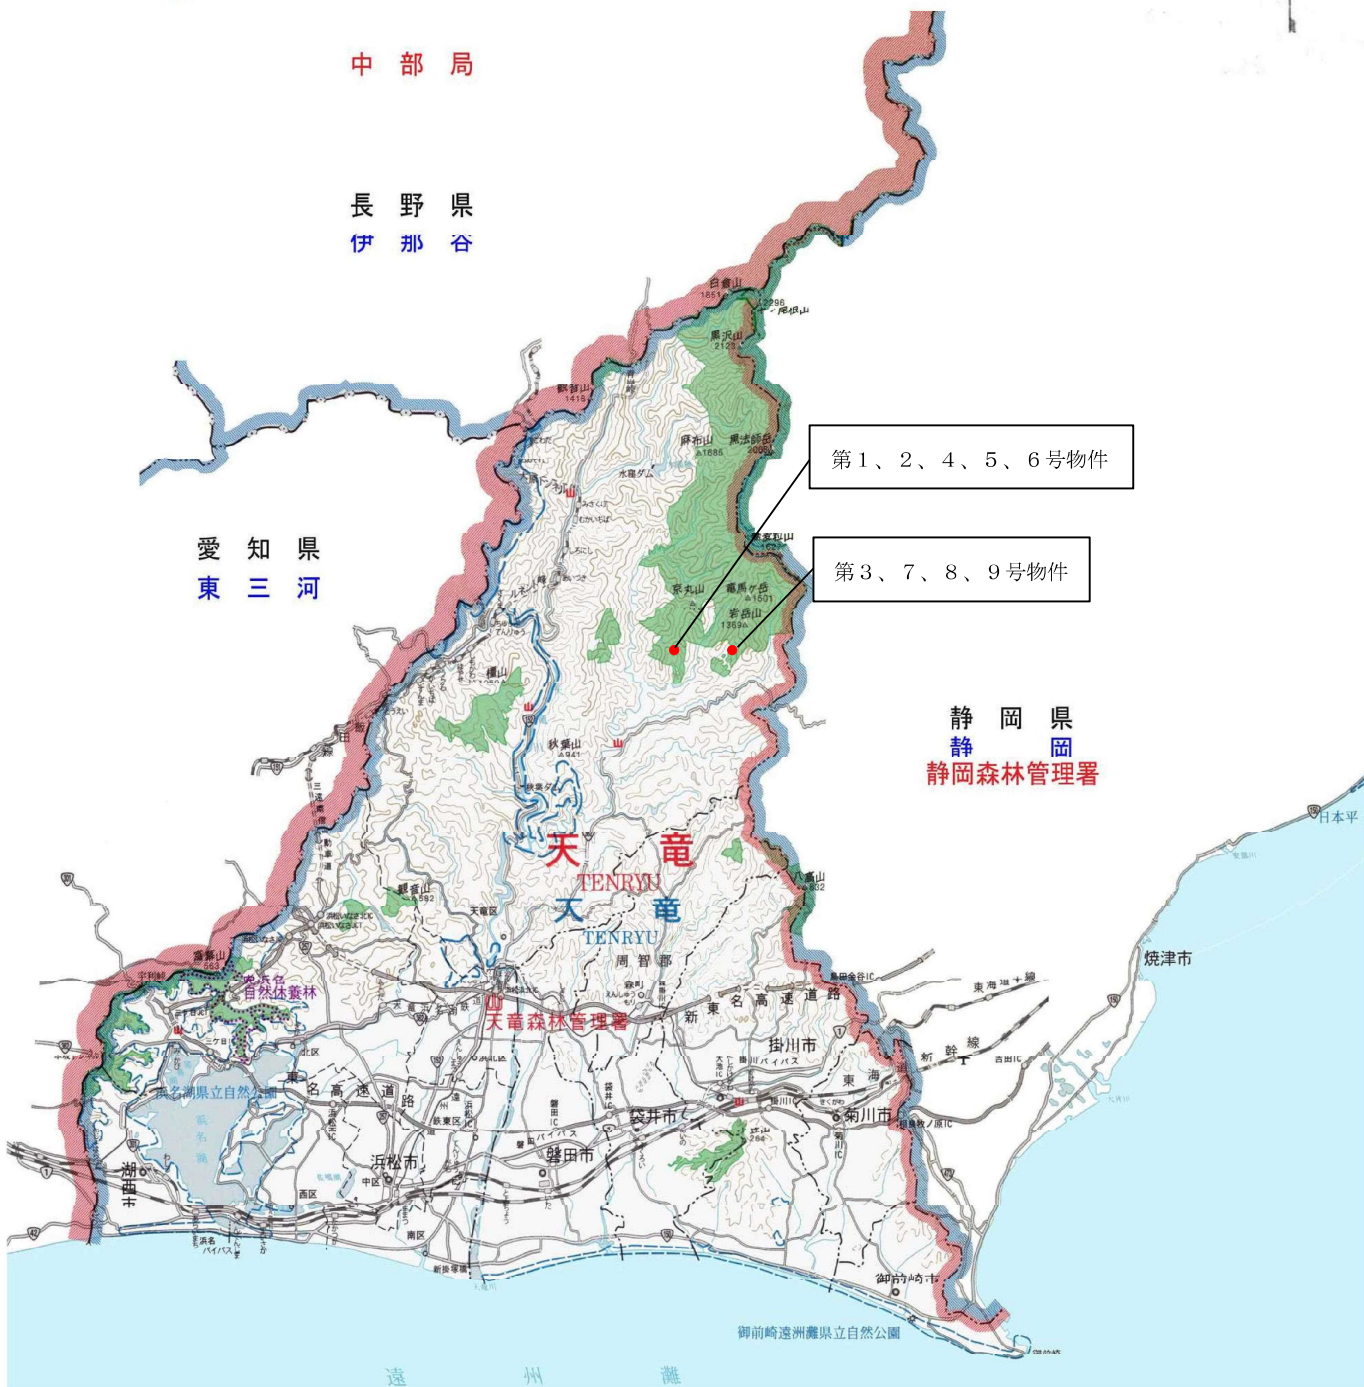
中 部 局

長 野 県
伊 那 谷

愛 知 県
東 三 河

第１、２、４、５、６号物件

第３、７、８、９号物件

静 岡 県
静 岡
静岡森林管理署

白倉山
黒沢山
麻布山
黒法師岳
水窪ダム
京丸山
高塚山
岩岳山
秋葉山
竜頭山
八高山
鶴ヶ岳

天 竜
TENRYU
天 竜
TENRYU
周 智 郡
天竜区

湖西市
浜名湖県立自然公園
浜名湖
浜松市
磐田市
袋井市
掛川市
菊川市
御前崎市
焼津市
日本平

東名高速道路
東名高速道路
新東名高速道路
東海道新幹線
天竜森林管理署
自然休養林

御前崎遠州灘県立自然公園

遠 州 灘